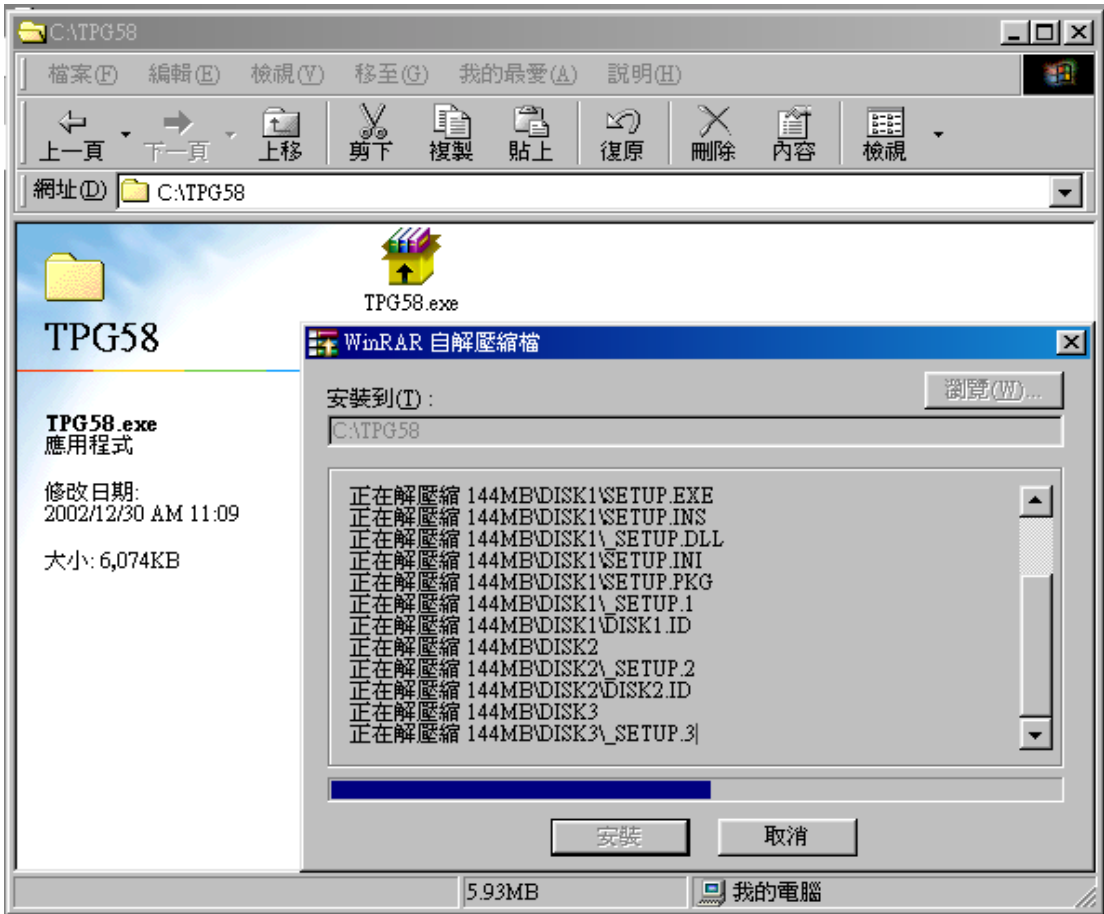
C:\TPG58

檔案(F) 編輯(E) 檢視(V) 移至(G) 我的最愛(A) 說明(H)

上一頁 下一頁 上移 剪下 複製 貼上 復原 刪除 內容 檢視

網址(D) C:\TPG58

TPG58.exe

TPG58

TPG58.exe
應用程式

修改日期:
2002/12/30 AM 11:09

大小: 6,074KB

WinRAR 自解壓縮檔

安裝到(T):

瀏覽(W)...

C:\TPG58

正在解壓縮 144MB\DISK1\SETUP.EXE
正在解壓縮 144MB\DISK1\SETUP.INS
正在解壓縮 144MB\DISK1\_SETUP.DLL
正在解壓縮 144MB\DISK1\SETUP.INI
正在解壓縮 144MB\DISK1\SETUP.PKG
正在解壓縮 144MB\DISK1\_SETUP.1
正在解壓縮 144MB\DISK1\DISK1.ID
正在解壓縮 144MB\DISK2
正在解壓縮 144MB\DISK2\_SETUP.2
正在解壓縮 144MB\DISK2\DISK2.ID
正在解壓縮 144MB\DISK3
正在解壓縮 144MB\DISK3\_SETUP.3

安裝 取消

5.93MB 我的電腦